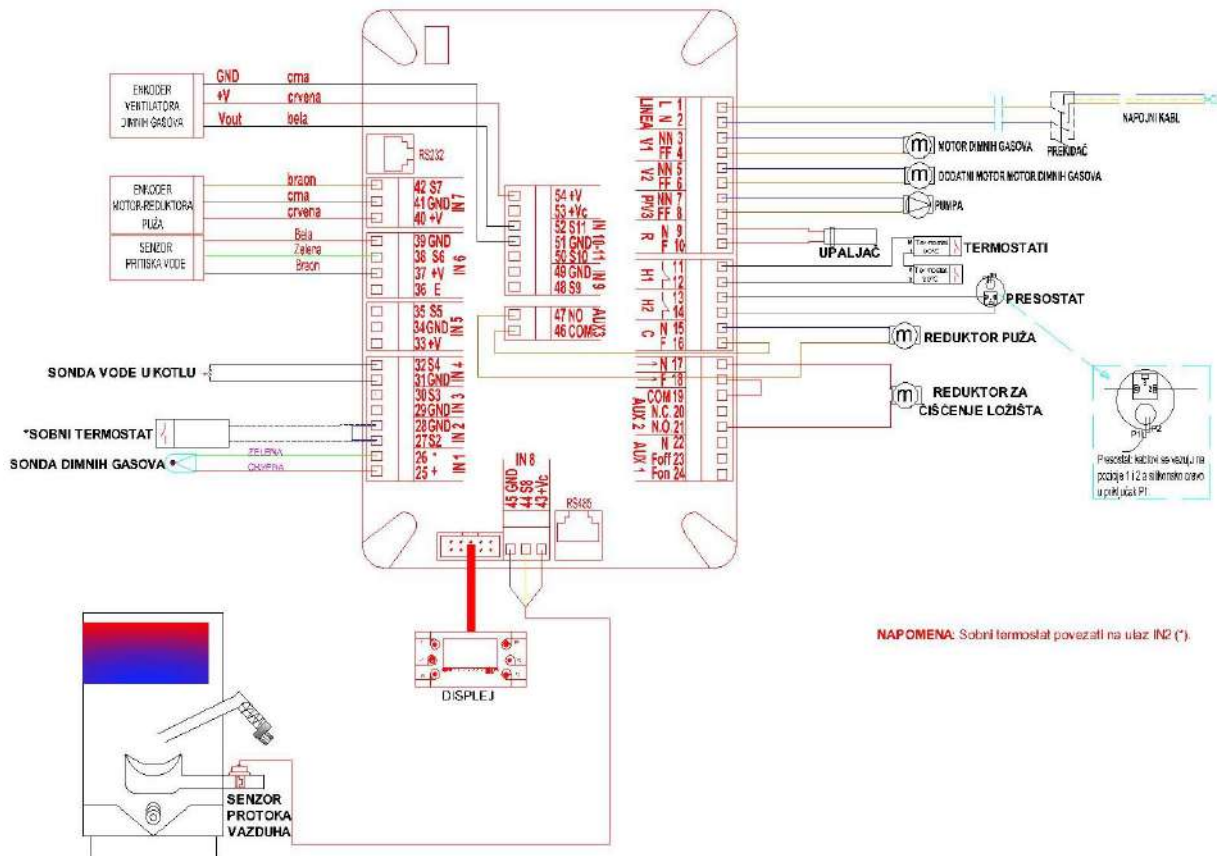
ENKODER VENTILATORA DIMNIH GASOVA
GND crna
+V crvena
Vout bela

RS232

ENKODER MOTOR-REDUKTORA PUŽA
braon
crna
crvena

42 S7
41 GND
40 +V
IN 7

SENZOR PRITISKA VODE
Bela
Zelena
Braon

39 GND
38 S6
37 +V
36 E
IN 6

35 S5
34 GND
33 +V
IN 5

SONDA VODE U KOTLU
32 S4
31 GND
IN 4

30 S3
29 GND
IN 3

*SOBNI TERMOSTAT
28 GND
27 S2
IN 2

SONDA DIMNIH GASOVA
ZELENA
CRVENA
26 -
25 +
IN 1

54 +V
53 +Vc
52 S11
51 GND
50 S10
IN 10-11
49 GND
48 S9
IN 9

47 NO
46 COM
AUX 3

IN 8
45 GND
44 S8
43 +Vc

RS485

LINEA
L 1
N 2
V1
NN 3
FF 4
V2
NN 5
FF 6
PV/3
NN 7
FF 8
R
N 9
F 10
H1
11
12
H2
13
14
C
N 15
F 16
17
F 18
AUX 2
COM 19
N.C. 20
N.O. 21
AUX 1
N 22
Foff 23
Fon 24

NAPOJNI KABL
PREKIDAČ
MOTOR DIMNIH GASOVA
DODATNI MOTOR MOTOR DIMNIH GASOVA
PUMPA
UPALJAČ
TERMOSTATI
PRESOSTAT
REDUKTOR PUŽA
REDUKTOR ZA ČIŠĆENJE LOŽIŠTA

Presostat: kablovi se vezuju na pozicije 1 i 2 a silikonsko crevo u priključak P1

DISPLEJ

SENZOR PROTOKA VAZDUHA

NAPOMENA: Sobni termostat povezati na ulaz IN2 (*).